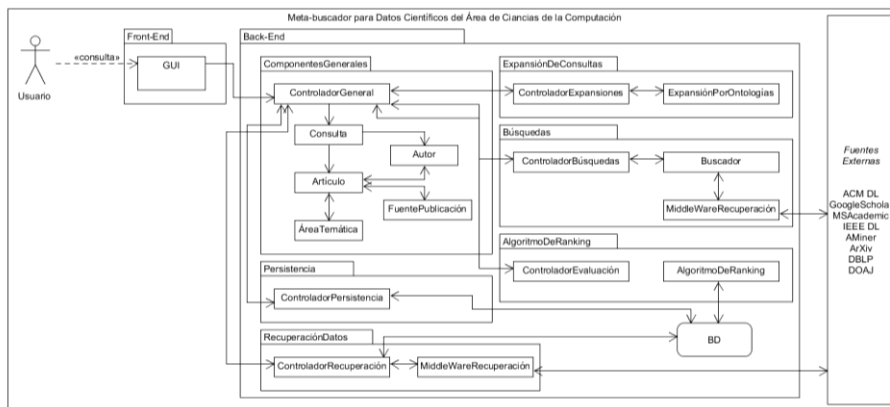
Meta-buscador para Datos Científicos del Área de Ciancias de la Computación

Usuario

«consulta»

Front-End

GUI

Back-End

ComponentesGenerales

ControladorGeneral

Consulta

Autor

Artículo

FuentePublicación

ÁreaTemática

ExpansiónDeConsultas

ControladorExpansiones

ExpansiónPorOntologías

Búsquedas

ControladorBúsquedas

Buscador

MiddleWareRecuperación

AlgoritmoDeRanking

ControladorEvaluación

AlgoritmoDeRanking

Persistencia

ControladorPersistencia

RecuperaciónDatos

ControladorRecuperación

MiddleWareRecuperación

BD

Fuentes Externas

ACM DL
GoogleSchola
MSAcademic
IEEE DL
AMiner
ArXiv
DBLP
DOAJ